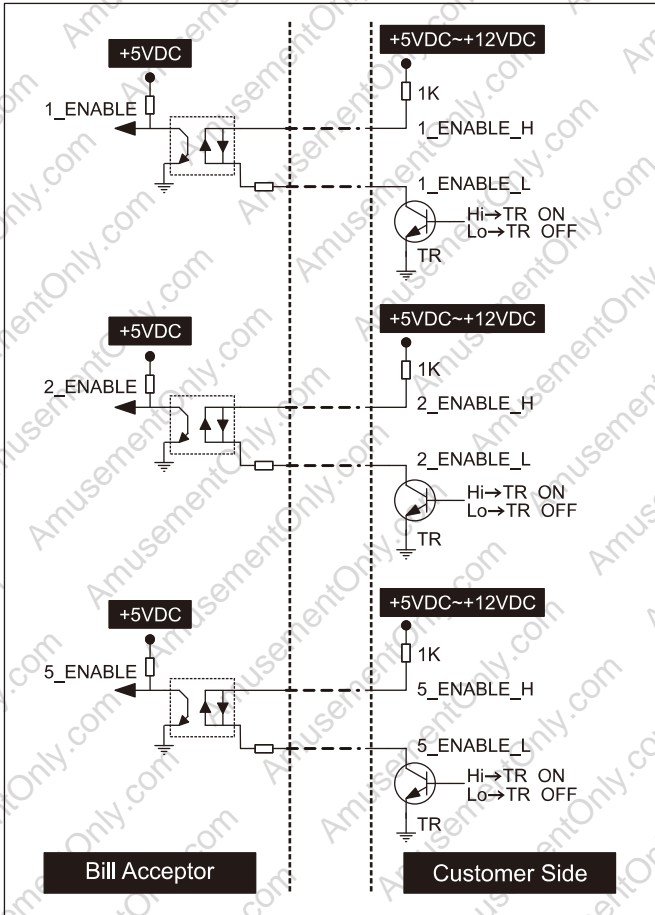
+5VDC

1_ENABLE

+5VDC~+12VDC

1K

1_ENABLE_H

1_ENABLE_L

Hi→TR ON
Lo→TR OFF

TR

+5VDC

2_ENABLE

+5VDC~+12VDC

1K

2_ENABLE_H

2_ENABLE_L

Hi→TR ON
Lo→TR OFF

TR

+5VDC

5_ENABLE

+5VDC~+12VDC

1K

5_ENABLE_H

5_ENABLE_L

Hi→TR ON
Lo→TR OFF

TR

Bill Acceptor

Customer Side

AmusementOnly.com